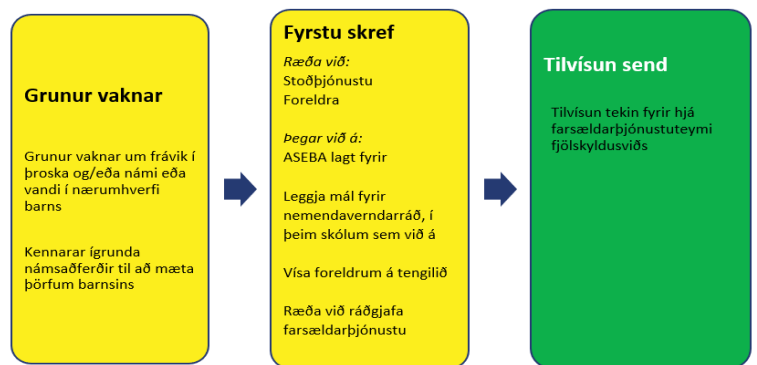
Grunur vaknar

Grunur vaknar um frávik í þroska og/eða námi eða vandi í nærumhverfi barns

Kennarar ígrunda námsaðferðir til að mæta þörfum barnsins

Fyrstu skref

Ræða við:
Stoðþjónustu
Foreldra

Þegar við á:
ASEBA lagt fyrir

Leggja mál fyrir nemendaverndarráð, í þeim skólum sem við á

Vísa foreldrum á tengilið

Ræða við ráðgjafa farsældarþjónustu

Tilvísun send

Tilvísun tekin fyrir hjá farsældarþjónustuteymi fjölskyldusviðs